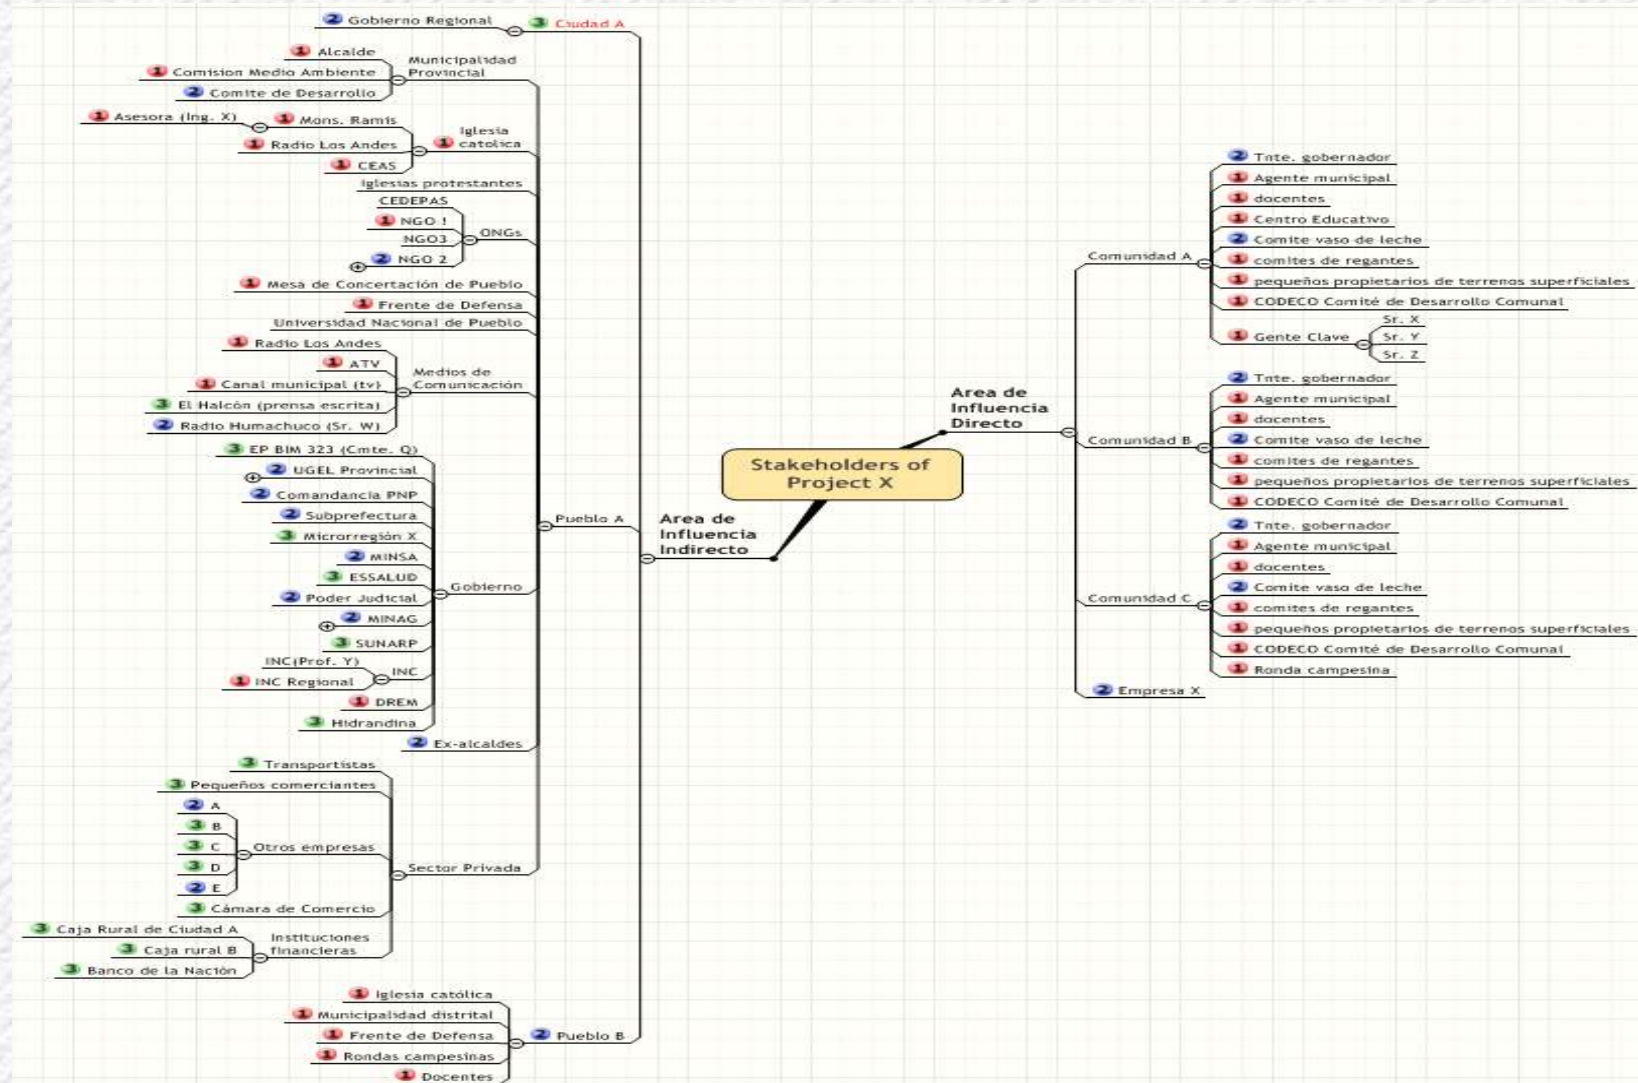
Stakeholders of Project X

Area de Influencia Indirecto

3 Ciudad A
2 Gobierno Regional
Municipalidad Provincial
1 Alcalde
1 Comision Medio Ambiente
2 Comite de Desarrollo
1 Iglesia catolica
1 Mons. Ramis
1 Asesora (Ing. X)
1 Radio Los Andes
1 CEAS
Iglesias protestantes
ONGs
CEDEPAS
1 NGO !
NGO3
2 NGO 2
1 Mesa de Concertación de Pueblo
1 Frente de Defensa
Universidad Nacional de Pueblo
Medios de Comunicación
1 Radio Los Andes
1 ATV
1 Canal municipal (tv)
3 El Halcón (prensa escrita)
2 Radio Humachuco (Sr. W)
Pueblo A
Gobierno
3 EP BIM 323 (Cmte. Q)
2 UGEL Provincial
2 Comandancia PNP
2 Subprefectura
3 Microrregión X
2 MINSA
3 ESSALUD
2 Poder Judicial
2 MINAG
3 SUNARP
INC
INC(Prof. Y)
1 INC Regional
1 DREM
3 Hidrandina
2 Ex-alcaldes
Sector Privada
3 Transportistas
3 Pequeños comerciantes
Otros empresas
2 A
3 B
3 C
3 D
2 E
3 Cámara de Comercio
Instituciones financieras
3 Caja Rural de Ciudad A
3 Caja rural B
3 Banco de la Nación
2 Pueblo B
1 Iglesia católica
1 Municipalidad distrital
1 Frente de Defensa
1 Rondas campesinas
1 Docentes

Area de Influencia Directo

Comunidad A
2 Tnte. gobernador
1 Agente municipal
1 docentes
1 Centro Educativo
2 Comite vaso de leche
1 comites de regantes
1 pequeños propietarios de terrenos superficiales
1 CODECO Comité de Desarrollo Comunal
1 Gente Clave
Sr. X
Sr. Y
Sr. Z
Comunidad B
2 Tnte. gobernador
1 Agente municipal
1 docentes
2 Comite vaso de leche
1 comites de regantes
1 pequeños propietarios de terrenos superficiales
1 CODECO Comité de Desarrollo Comunal
Comunidad C
2 Tnte. gobernador
1 Agente municipal
1 docentes
2 Comite vaso de leche
1 comites de regantes
1 pequeños propietarios de terrenos superficiales
1 CODECO Comité de Desarrollo Comunal
1 Ronda campesina
2 Empresa X